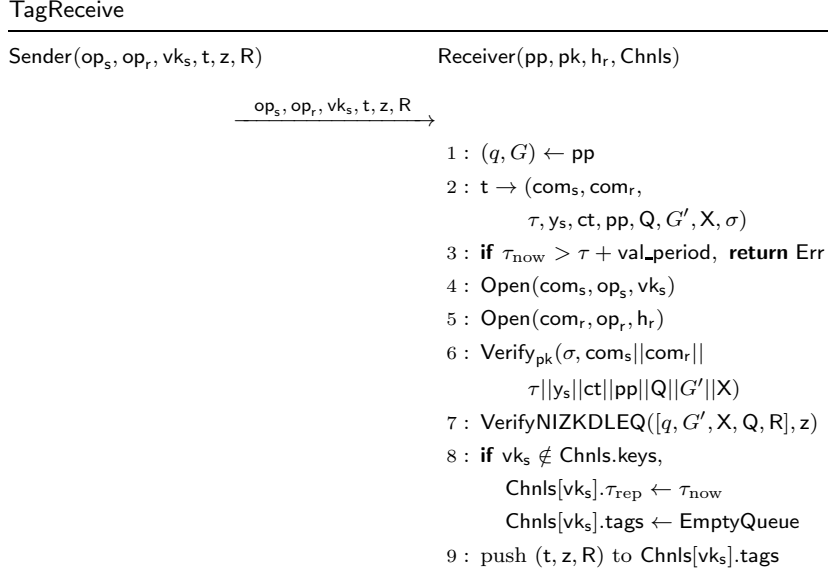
TagReceive

$\mathsf{Sender}(\mathsf{op_s}, \mathsf{op_r}, \mathsf{vk_s}, \mathsf{t}, \mathsf{z}, \mathsf{R})$

$\mathsf{Receiver}(\mathsf{pp}, \mathsf{pk}, \mathsf{h_r}, \mathsf{Chnls})$

$\xrightarrow{\mathsf{op_s}, \mathsf{op_r}, \mathsf{vk_s}, \mathsf{t}, \mathsf{z}, \mathsf{R}}$

$1: (q, G) \leftarrow \mathsf{pp}$

$2: \mathsf{t} \rightarrow (\mathsf{com_s}, \mathsf{com_r}, \tau, \mathsf{y_s}, \mathsf{ct}, \mathsf{pp}, \mathsf{Q}, G', \mathsf{X}, \sigma)$

$3:$ **if** $\tau_{\text{now}} > \tau + \mathsf{val\_period}$, **return** $\mathsf{Err}$

$4: \mathsf{Open}(\mathsf{com_s}, \mathsf{op_s}, \mathsf{vk_s})$

$5: \mathsf{Open}(\mathsf{com_r}, \mathsf{op_r}, \mathsf{h_r})$

$6: \mathsf{Verify_{pk}}(\sigma, \mathsf{com_s}||\mathsf{com_r}|| \tau||\mathsf{y_s}||\mathsf{ct}||\mathsf{pp}||\mathsf{Q}||G'||\mathsf{X})$

$7: \mathsf{VerifyNIZKDLEQ}([q, G', \mathsf{X}, \mathsf{Q}, \mathsf{R}], \mathsf{z})$

$8:$ **if** $\mathsf{vk_s} \notin \mathsf{Chnls.keys}$,

$\mathsf{Chnls}[\mathsf{vk_s}].\tau_{\text{rep}} \leftarrow \tau_{\text{now}}$

$\mathsf{Chnls}[\mathsf{vk_s}].\mathsf{tags} \leftarrow \mathsf{EmptyQueue}$

$9: \text{push } (\mathsf{t}, \mathsf{z}, \mathsf{R}) \text{ to } \mathsf{Chnls}[\mathsf{vk_s}].\mathsf{tags}$